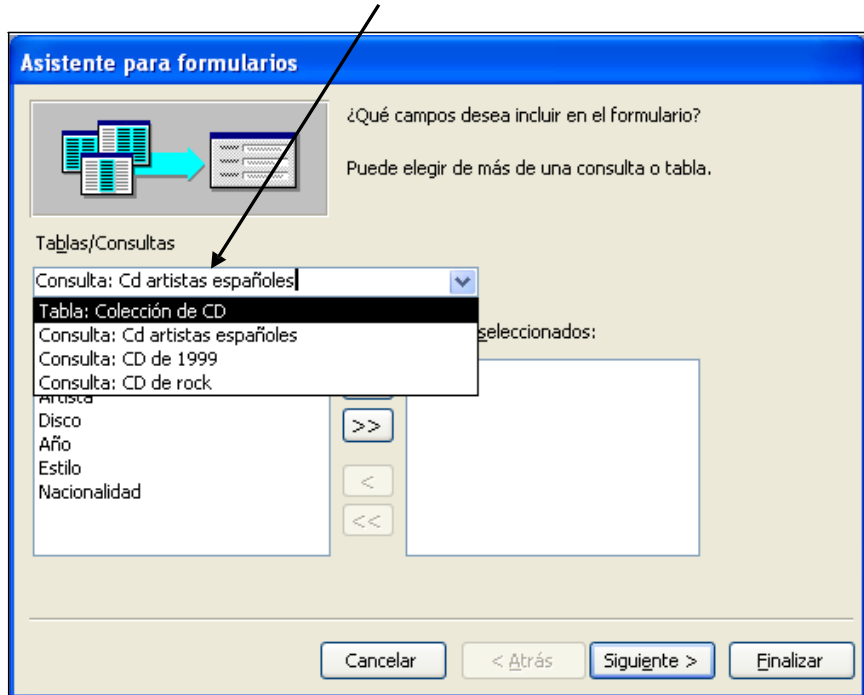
Asistente para formularios

¿Qué campos desea incluir en el formulario?

Puede elegir de más de una consulta o tabla.

Tablas/Consultas

Consulta: Cd artistas españoles

Tabla: Colección de CD
Consulta: Cd artistas españoles
Consulta: CD de 1999
Consulta: CD de rock

seleccionados:

Artista
Disco
Año
Estilo
Nacionalidad

>>
<
<<

Cancelar
< Atrás
Siguiente >
Finalizar